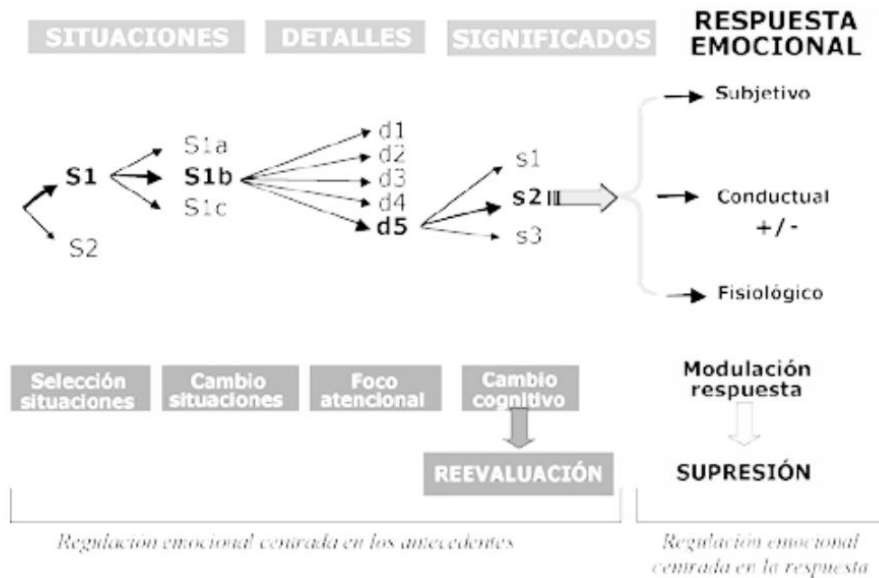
SITUACIONES DETALLES SIGNIFICADOS RESPUESTA EMOCIONAL

S1
S2
S1a
S1b
S1c
d1
d2
d3
d4
d5
s1
s2
s3

Subjetivo
Conductual
+/-
Fisiológico

Selección situaciones
Cambio situaciones
Foco atencional
Cambio cognitivo
REEVALUACIÓN

Modulación respuesta
SUPRESIÓN

Regulacion emocional centrada en los antecedentes

Regulación emocional centrada en la respuesta